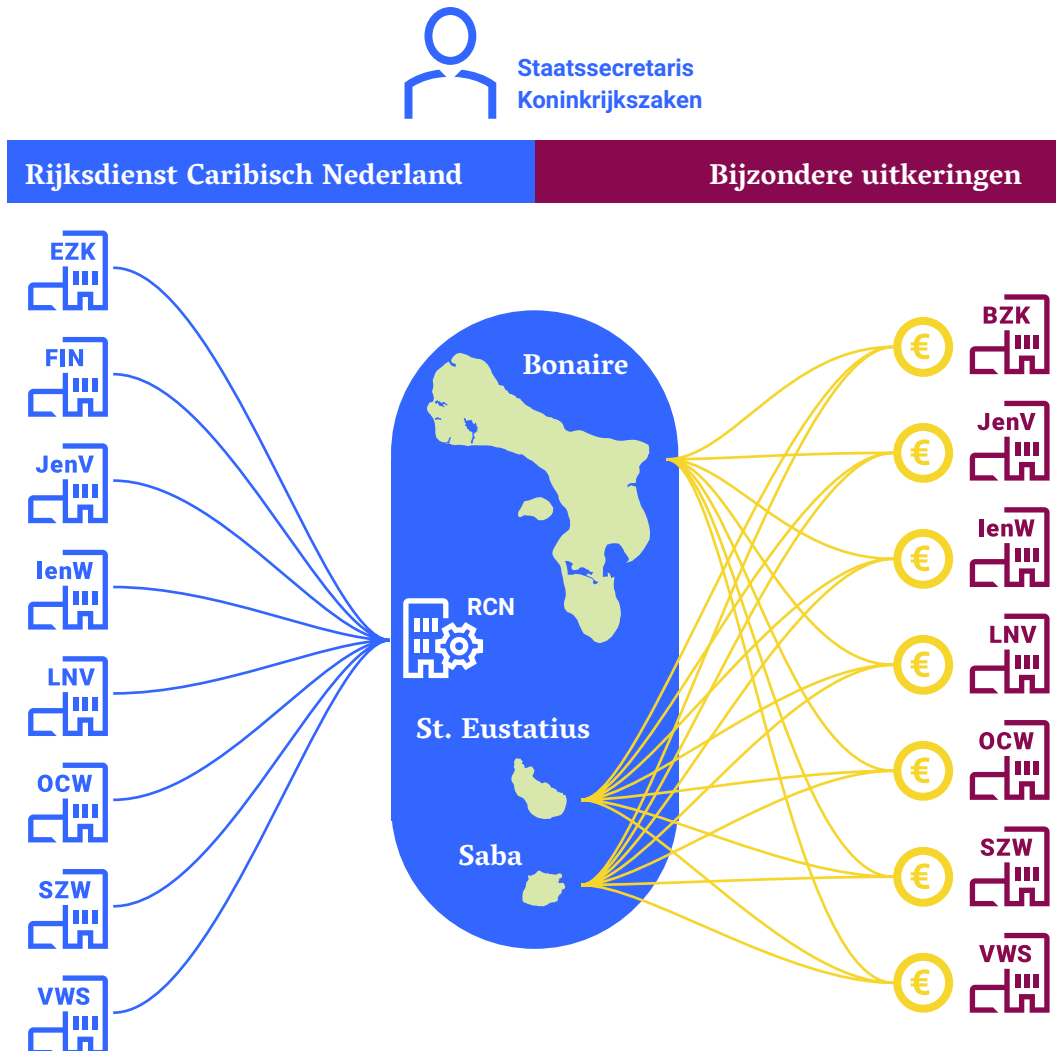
Staatssecretaris Koninkrijkszaken

Rijksdienst Caribisch Nederland

Bijzondere uitkeringen

EZK
FIN
JenV
IenW
LNV
OCW
SZW
VWS

Bonaire
RCN
St. Eustatius
Saba

€ BZK
€ JenV
€ IenW
€ LNV
€ OCW
€ SZW
€ VWS